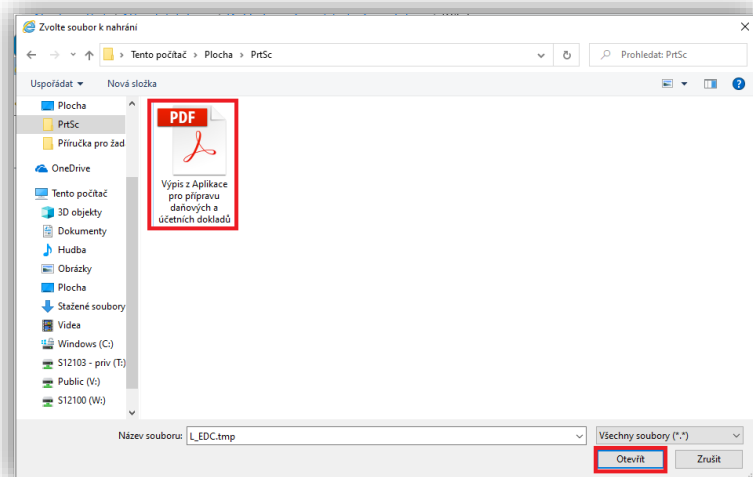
Zvolte soubor k nahrání

Tento počítač › Plocha › PrtSc

Prohledat: PrtSc

Uspořádat ▾ Nová složka

Plocha
PrtSc
Příručka pro žad
OneDrive
Tento počítač
3D objekty
Dokumenty
Hudba
Obrázky
Plocha
Stažené soubory
Videa
Windows (C:)
S12103 - priv (T:)
Public (V:)
S12100 (W:)

PDF
Výpis z Aplikace pro přípravu daňových a účetních dokladů

Název souboru: L_EDC.tmp
Všechny soubory (*.*)
Otevřít
Zrušit